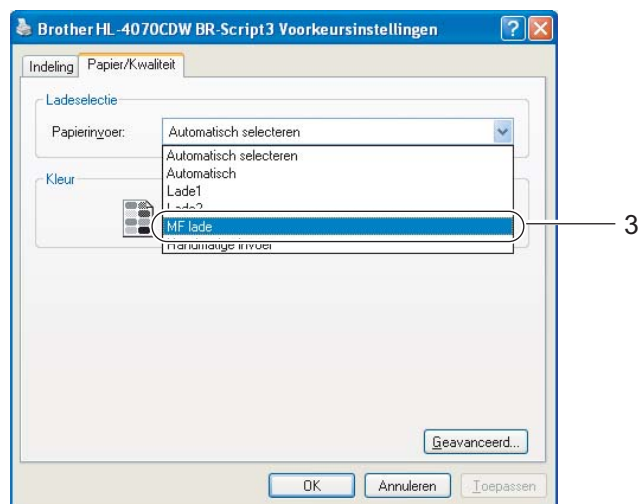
Brother HL-4070CDW BR-Script3 Voorkeursinstellingen

Indeling | Papier/Kwaliteit

Ladeselectie

Papierinvoer: Automatisch selecteren

Automatisch selecteren
Automatisch
Lade1
Lade2
MF lade
Handmatige invoer

Kleur

3

Geavanceerd...

OK | Annuleren | Toepassen